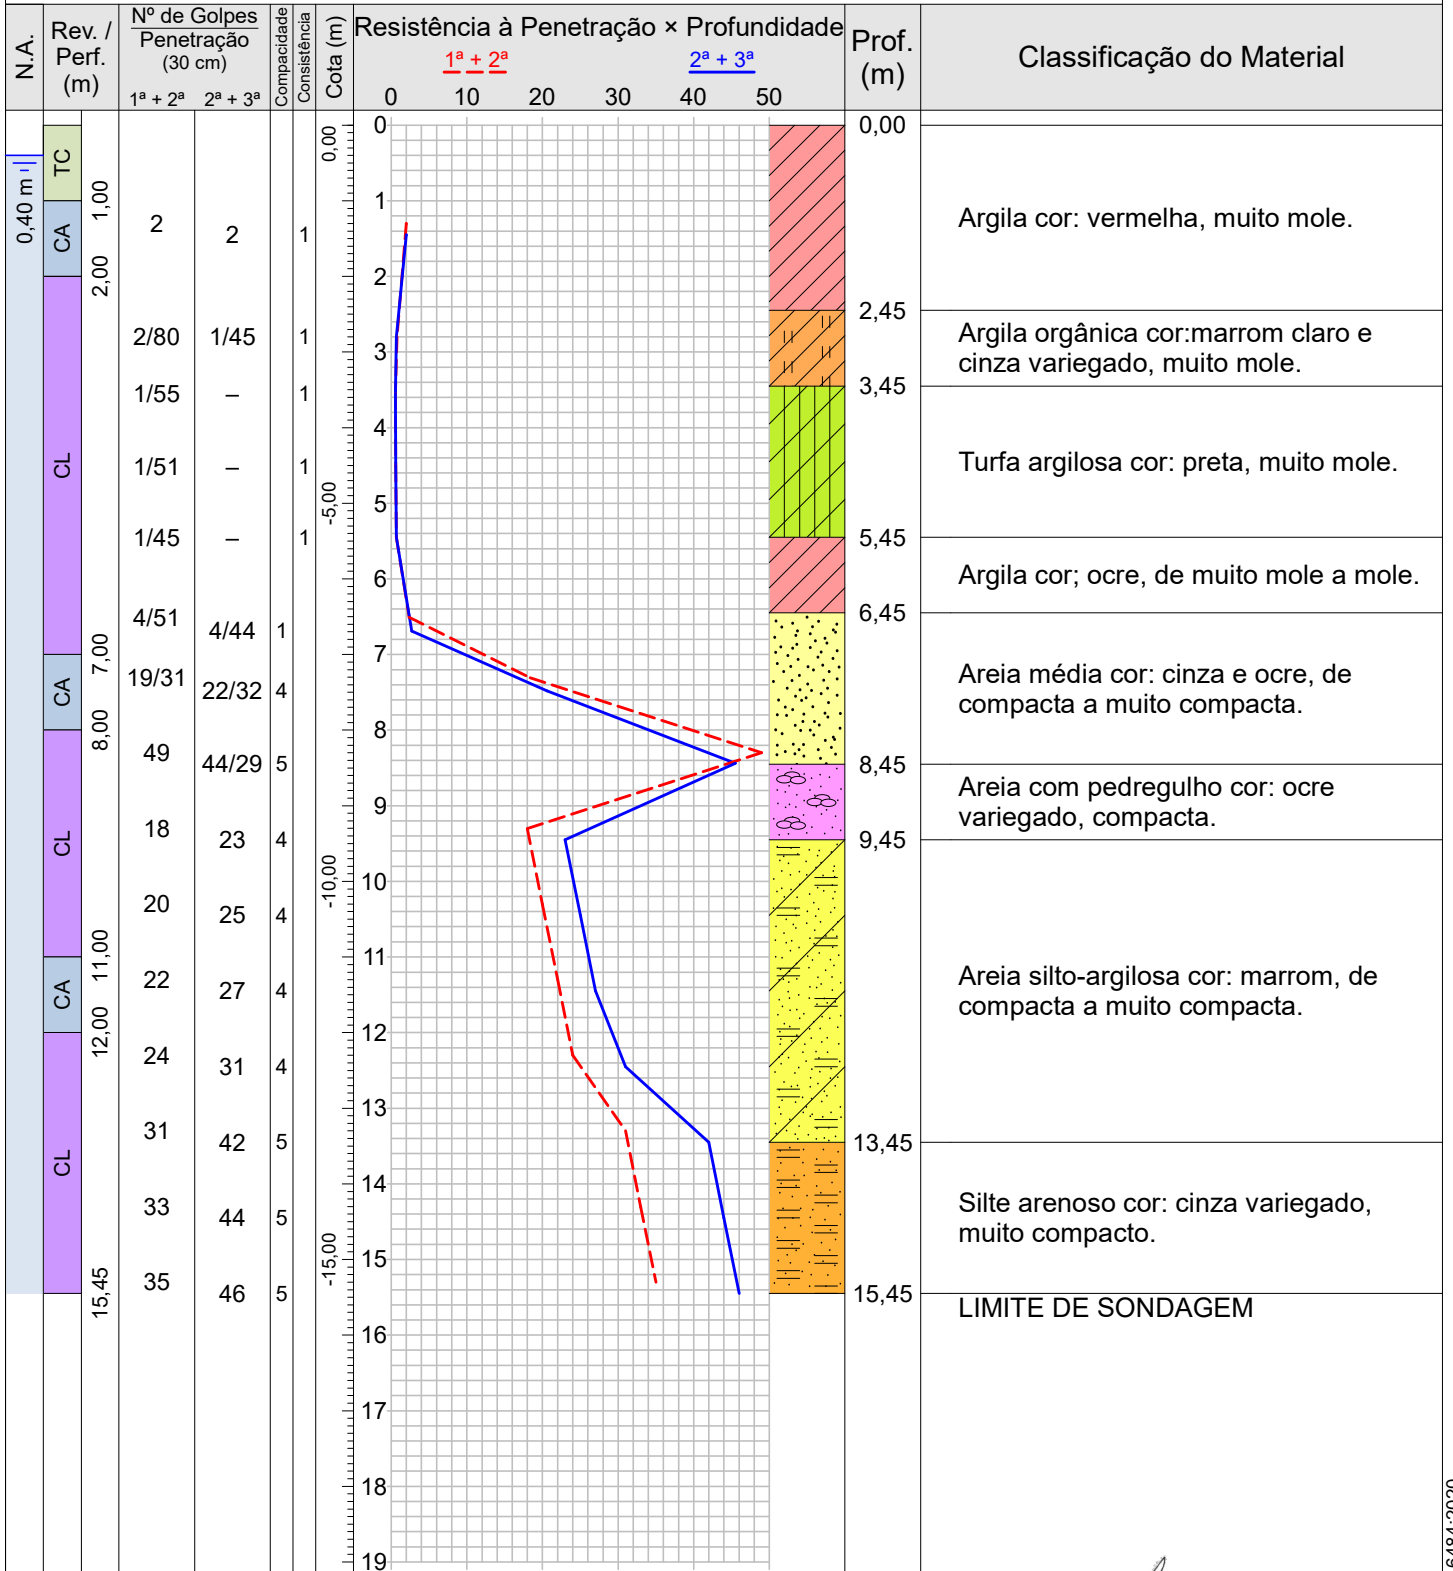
| N.A. | Rev. / Perf. (m) | Nº de Golpes Penetração (30 cm) 1ª + 2ª | 2ª + 3ª | Compacidade | Consistência | Cota (m) | Resistência à Penetração × Profundidade | Prof. (m) | Classificação do Material |
|---|---|---|---|---|---|---|---|---|---|

$1^a + 2^a$ $2^a + 3^a$

0 10 20 30 40 50

0,40 m

TC
CA 1,00
2,00
CL
CA 7,00
8,00
CL
CA 11,00
12,00
CL
15,45

0,00
-5,00
-10,00
-15,00

0 1 2 3 4 5 6 7 8 9 10 11 12 13 14 15 16 17 18 19

| 1ª + 2ª | 2ª + 3ª | Compacidade | Consistência |
|---|---|---|---|
| 2 | 2 | | 1 |
| 2/80 | 1/45 | | 1 |
| 1/55 | – | | 1 |
| 1/51 | – | | 1 |
| 1/45 | – | | 1 |
| 4/51 | 4/44 | 1 | |
| 19/31 | 22/32 | 4 | |
| 49 | 44/29 | 5 | |
| 18 | 23 | 4 | |
| 20 | 25 | 4 | |
| 22 | 27 | 4 | |
| 24 | 31 | 4 | |
| 31 | 42 | 5 | |
| 33 | 44 | 5 | |
| 35 | 46 | 5 | |

| Prof. (m) | Classificação do Material |
|---|---|
| 0,00 | Argila cor: vermelha, muito mole. |
| 2,45 | Argila orgânica cor:marrom claro e cinza variegado, muito mole. |
| 3,45 | Turfa argilosa cor: preta, muito mole. |
| 5,45 | Argila cor; ocre, de muito mole a mole. |
| 6,45 | Areia média cor: cinza e ocre, de compacta a muito compacta. |
| 8,45 | Areia com pedregulho cor: ocre variegado, compacta. |
| 9,45 | Areia silto-argilosa cor: marrom, de compacta a muito compacta. |
| 13,45 | Silte arenoso cor: cinza variegado, muito compacto. |
| 15,45 | LIMITE DE SONDAGEM |

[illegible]